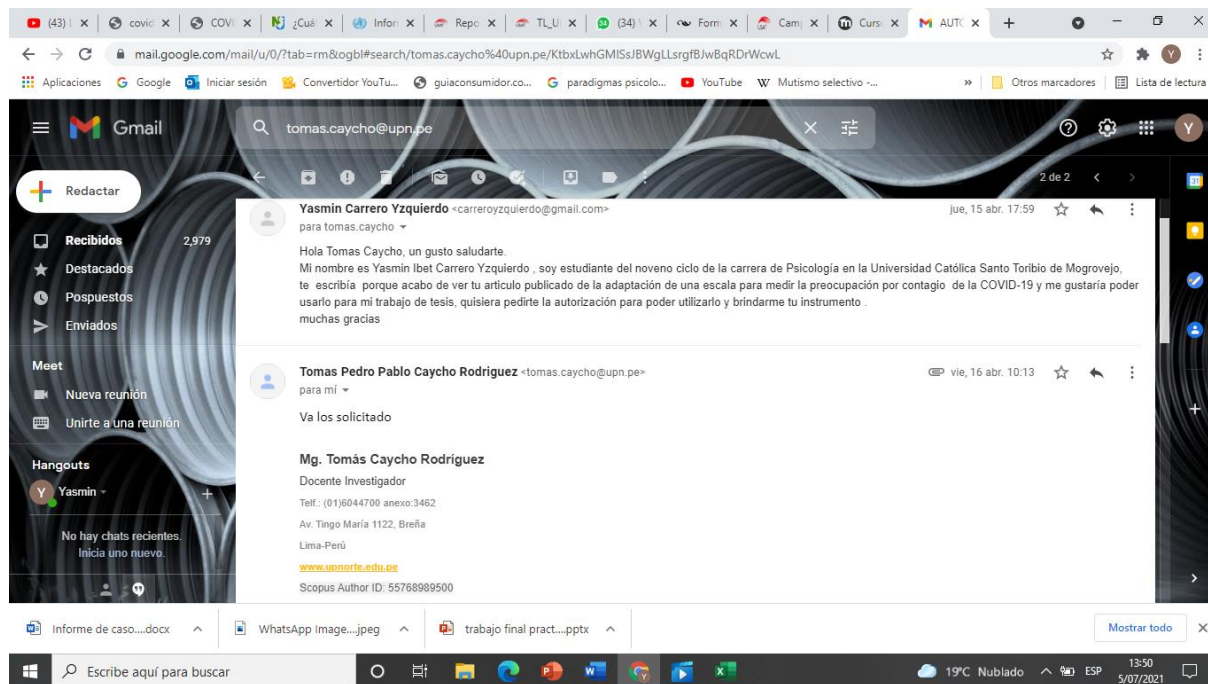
(43) | × covic × COVI × ¿Cuá × Infor × Repo × TL_U × (34) × Form × Cam × Curs × AUTC × +

mail.google.com/mail/u/0/?tab=rm&ogbl#search/tomas.caycho%40upn.pe/KtbxLwhGMlSsJBWgLLsrgfBJwBqRDrWcwL

Aplicaciones Google Iniciar sesión Convertidor YouTu... guiaconsumidor.co... paradigmas psicolo... YouTube Mutismo selectivo -... » Otros marcadores Lista de lectura

Gmail tomas.caycho@upn.pe

Redactar
Recibidos 2,979
Destacados
Pospuestos
Enviados
Meet
Nueva reunión
Unirte a una reunión
Hangouts
Yasmin
No hay chats recientes. Inicia uno nuevo.

2 de 2

Yasmin Carrero Yzquierdo <carreroyzquierdo@gmail.com> jue, 15 abr. 17:59
para tomas.caycho

Hola Tomas Caycho, un gusto saludarte.
Mi nombre es Yasmin Ibet Carrero Yzquierdo , soy estudiante del noveno ciclo de la carrera de Psicología en la Universidad Católica Santo Toribio de Mogrovejo, te escribía porque acabo de ver tu articulo publicado de la adaptación de una escala para medir la preocupación por contagio de la COVID-19 y me gustaría poder usarlo para mi trabajo de tesis, quisiera pedirte la autorización para poder utilizarlo y brindarme tu instrumento .
muchas gracias

Tomas Pedro Pablo Caycho Rodriguez <tomas.caycho@upn.pe> vie, 16 abr. 10:13
para mí

Va los solicitado

Mg. Tomás Caycho Rodríguez
Docente Investigador
Telf.: (01)6044700 anexo:3462
Av. Tingo María 1122, Breña
Lima-Perú
www.upnorte.edu.pe
Scopus Author ID: 55768989500

Informe de caso....docx WhatsApp Image....jpeg trabajo final pract....pptx Mostrar todo

Escribe aquí para buscar 19°C Nublado ESP 13:50 5/07/2021